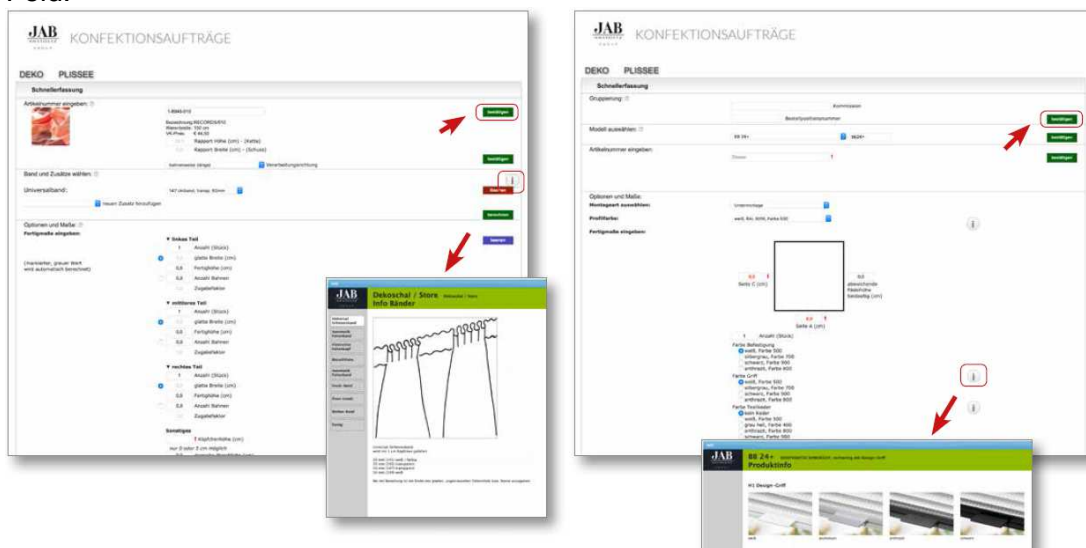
JAB KONFEKTIONSAUFTRÄGE

DEKO PLISSEE

Schnellerfassung

Artikelnummer eingeben:

Bestätigen

Band und Zusätze wählen:

Universalband:

Optionen und Maße:

Fertigmaße eingeben:

▼ linkes Teil

Anzahl (Stück)

glatte Breite (cm)

Fertigbreite (cm)

Anzahl Bahnen

Zugabefaktor

▼ mittleres Teil

Anzahl (Stück)

glatte Breite (cm)

Fertigbreite (cm)

Anzahl Bahnen

Zugabefaktor

▼ rechtes Teil

Anzahl (Stück)

glatte Breite (cm)

Fertigbreite (cm)

Anzahl Bahnen

Zugabefaktor

Sonstiges

JAB Dekoschal / Store Info Bänder

JAB KONFEKTIONSAUFTRÄGE

DEKO PLISSEE

Schnellerfassung

Gruppierung:

Kommission

Bestätigen

Modell auswählen:

Artikelnummer eingeben:

Optionen und Maße:

Montageart auswählen:

Profilfarbe:

Fertigmaße eingeben:

Seite C (cm)

Seite A (cm)

Anzahl (Stück)

Farbe Befestigung

weiß, Farbe 500

Farbe Griff

weiß, Farbe 500

JAB BB 24+ Produktinfo

H1 Design-Griff